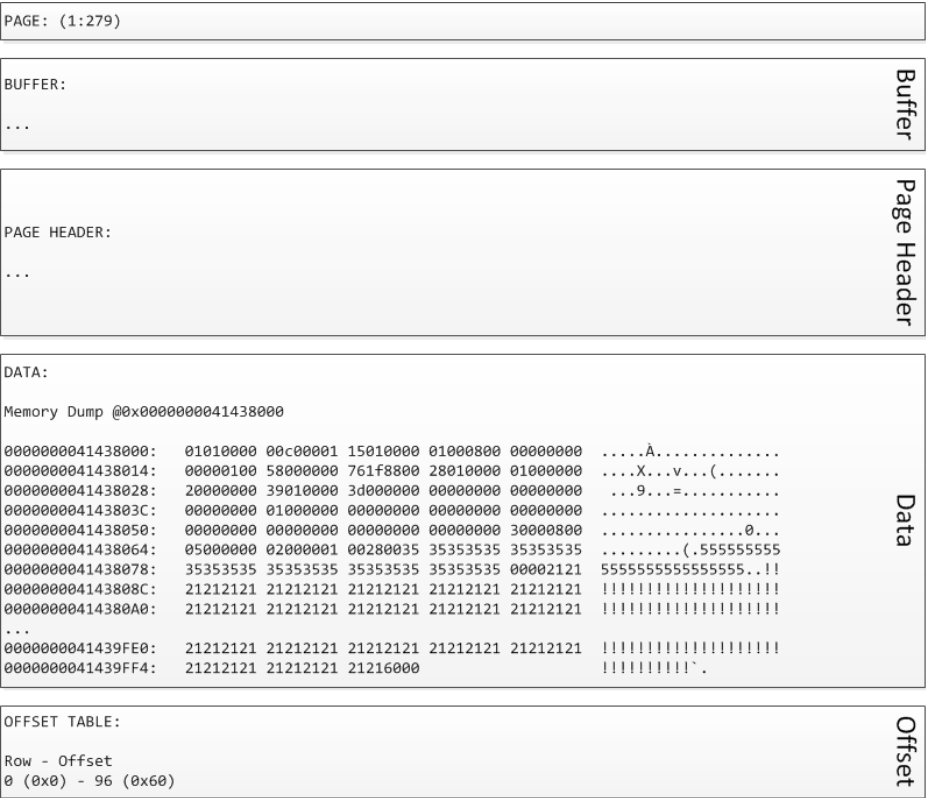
PAGE: (1:279)

BUFFER:

...

Buffer

PAGE HEADER:

...

Page Header

DATA:

Memory Dump @0x0000000041438000

0000000041438000: 01010000 00c00001 15010000 01000800 00000000 .....À..............
0000000041438014: 00000100 58000000 761f8800 28010000 01000000 ....X...v...(.......
0000000041438028: 20000000 39010000 3d000000 00000000 00000000 ...9...=...........
000000004143803C: 00000000 01000000 00000000 00000000 00000000 ....................
0000000041438050: 00000000 00000000 00000000 00000000 30000800 ................0...
0000000041438064: 05000000 02000001 00280035 35353535 35353535 .........(.555555555
0000000041438078: 35353535 35353535 35353535 35353535 00002121 5555555555555555..!!
000000004143808C: 21212121 21212121 21212121 21212121 21212121 !!!!!!!!!!!!!!!!!!!!
00000000414380A0: 21212121 21212121 21212121 21212121 21212121 !!!!!!!!!!!!!!!!!!!!
...
0000000041439FE0: 21212121 21212121 21212121 21212121 21212121 !!!!!!!!!!!!!!!!!!!!
0000000041439FF4: 21212121 21212121 21216000 !!!!!!!!!!`.

Data

OFFSET TABLE:

Row - Offset
0 (0x0) - 96 (0x60)

Offset